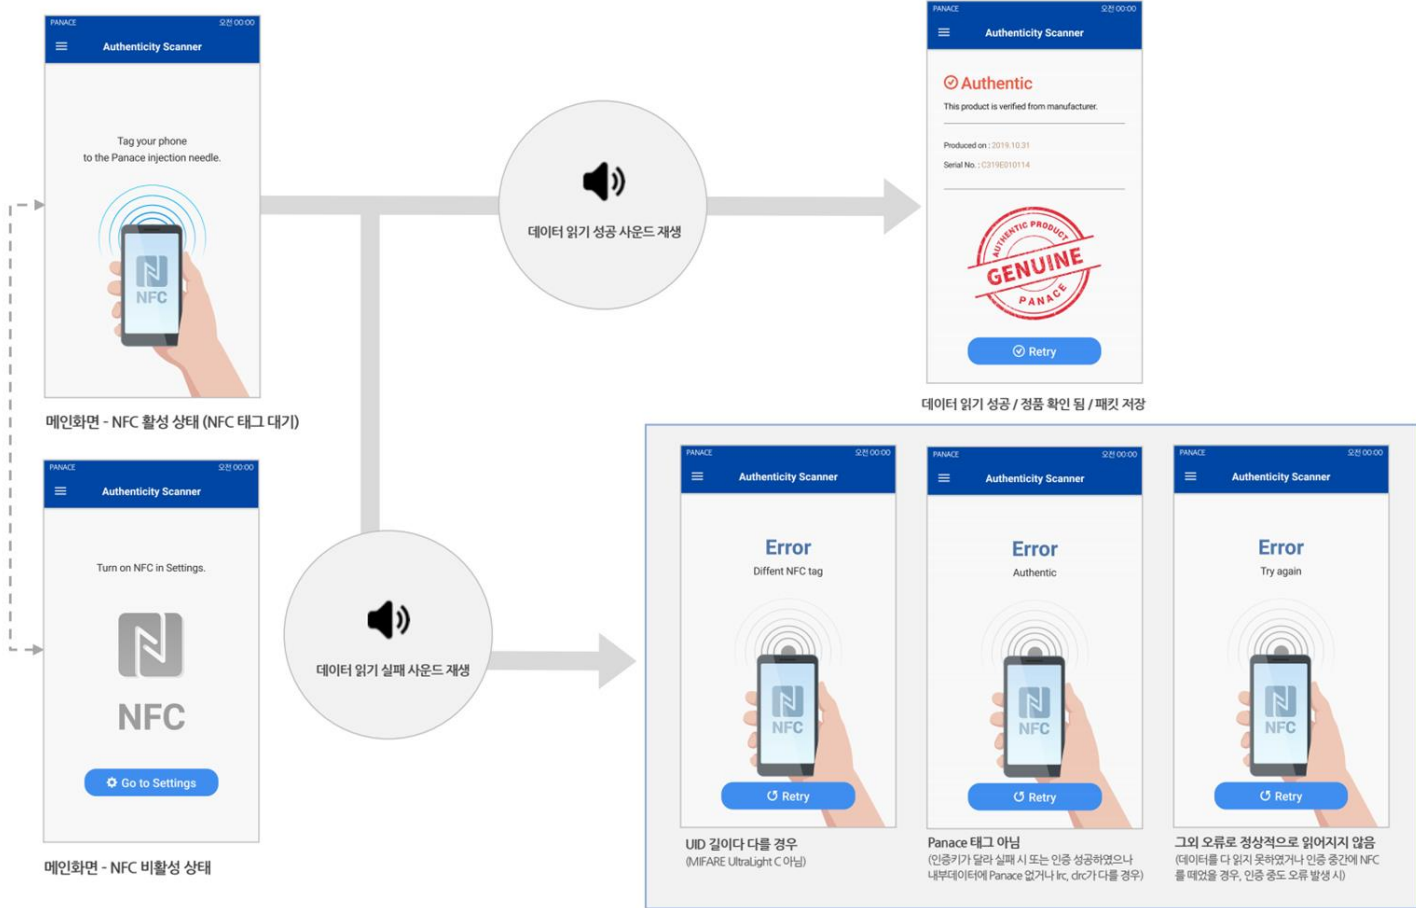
PANACE 오전 00:00
Authenticity Scanner
Tag your phone
to the Panace injection needle.
NFC
메인화면 - NFC 활성 상태 (NFC 태그 대기)

데이터 읽기 성공 사운드 재생

PANACE 오전 00:00
Authenticity Scanner
Authentic
This product is verified from manufacturer.
Produced on : 2019.10.31
Serial No. : C319E010114
AUTHENTIC PRODUCT GENUINE PANACE
Retry
데이터 읽기 성공 / 정품 확인 됨 / 패킷 저장

PANACE 오전 00:00
Authenticity Scanner
Turn on NFC in Settings.
NFC
Go to Settings
메인화면 - NFC 비활성 상태

데이터 읽기 실패 사운드 재생

PANACE 오전 00:00
Authenticity Scanner
Error
Diffent NFC tag
NFC
Retry
UID 길이다 다를 경우
(MIFARE UltraLight C 아님)

PANACE 오전 00:00
Authenticity Scanner
Error
Authentic
NFC
Retry
Panace 태그 아님
(인증키가 달라 실패 시 또는 인증 성공하였으나 내부데이터에 Panace 없거나 lrc, drc가 다를 경우)

PANACE 오전 00:00
Authenticity Scanner
Error
Try again
NFC
Retry
그외 오류로 정상적으로 읽어지지 않음
(데이터를 다 읽지 못하였거나 인증 중간에 NFC를 때었을 경우, 인증 중도 오류 발생 시)